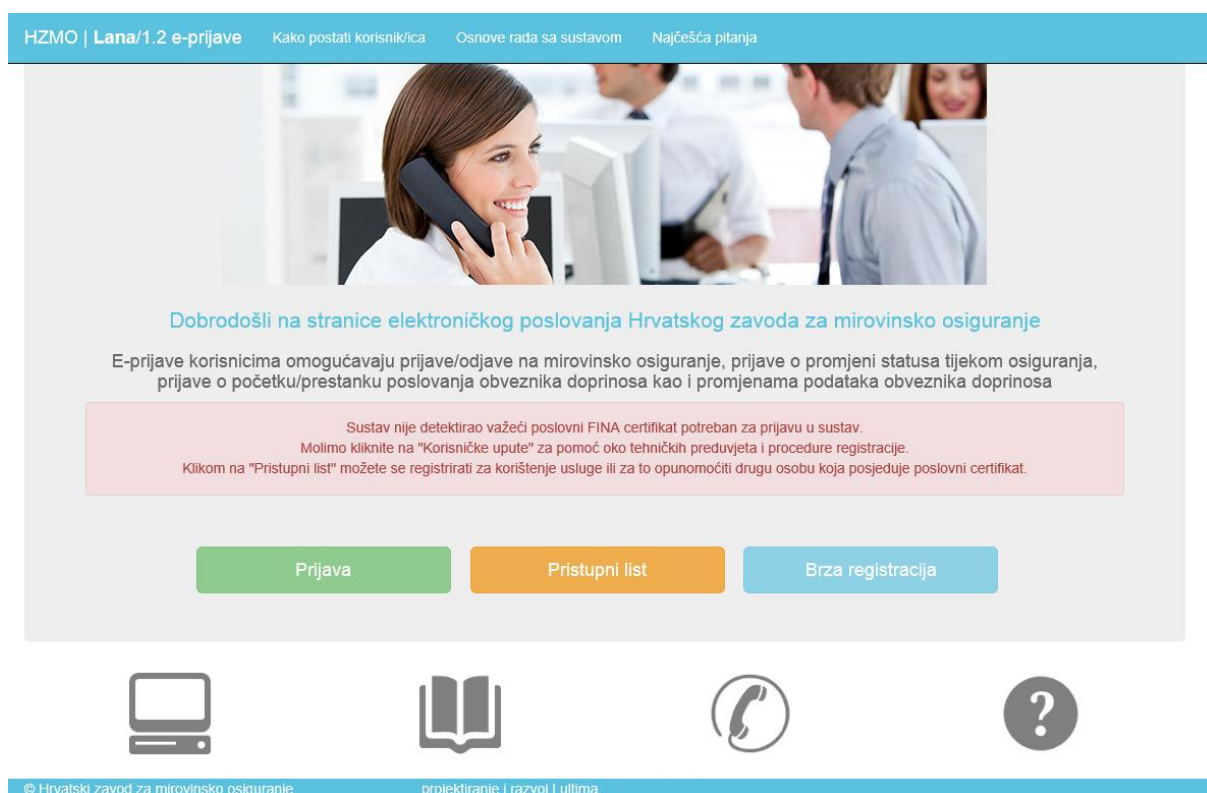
HZMO | Lana/1.2 e-prijave Kako postati korisnik/ica Osnove rada sa sustavom Najčešća pitanja

Dobrodošli na stranice elektroničkog poslovanja Hrvatskog zavoda za mirovinsko osiguranje

E-prijave korisnicima omogućavaju prijave/odjave na mirovinsko osiguranje, prijave o promjeni statusa tijekom osiguranja, prijave o početku/prestanku poslovanja obveznika doprinosa kao i promjenama podataka obveznika doprinosa

Sustav nije detektirao važeći poslovni FINA certifikat potreban za prijavu u sustav.
Molimo kliknite na "Korisničke upute" za pomoć oko tehničkih preduvjeta i procedure registracije.
Klikom na "Pristupni list" možete se registrirati za korištenje usluge ili za to opunomoćiti drugu osobu koja posjeduje poslovni certifikat.

Prijava Pristupni list Brza registracija

?

© Hrvatski zavod za mirovinsko osiguranje projektiranje i razvoj | ultima